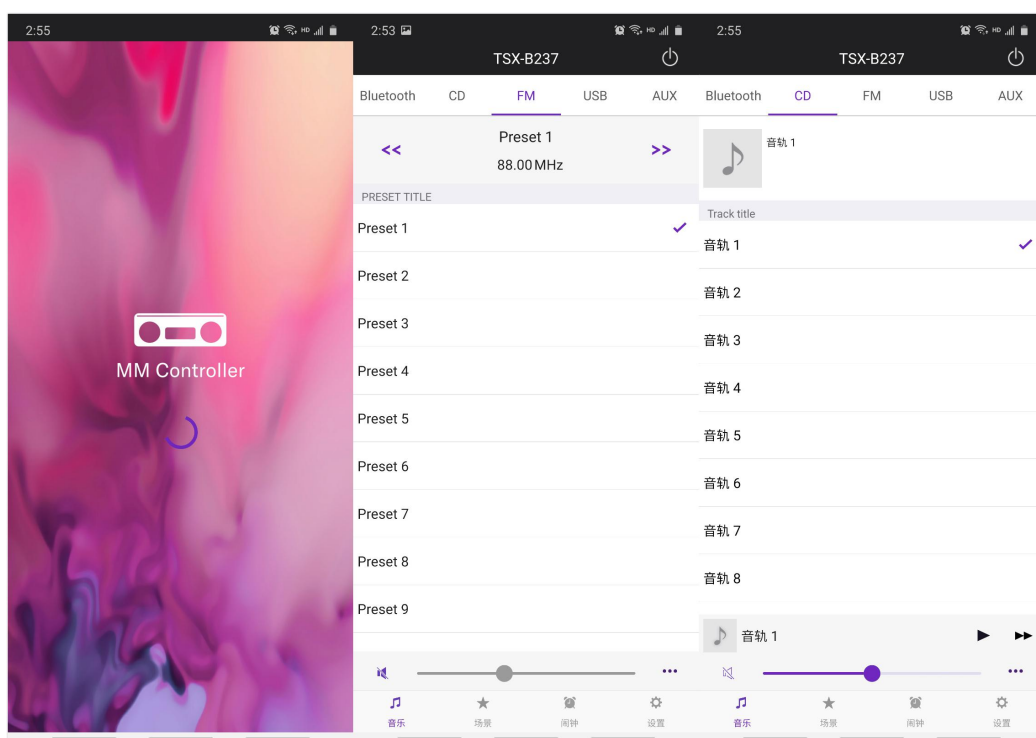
2:55

MM Controller

2:53

TSX-B237

Bluetooth CD FM USB AUX

<< Preset 1 >>
88.00 MHz

PRESET TITLE

Preset 1 ✓
Preset 2
Preset 3
Preset 4
Preset 5
Preset 6
Preset 7
Preset 8
Preset 9

•••

音乐 场景 闹钟 设置

2:55

TSX-B237

Bluetooth CD FM USB AUX

音轨 1

Track title

音轨 1 ✓
音轨 2
音轨 3
音轨 4
音轨 5
音轨 6
音轨 7
音轨 8

音轨 1

•••

音乐 场景 闹钟 设置